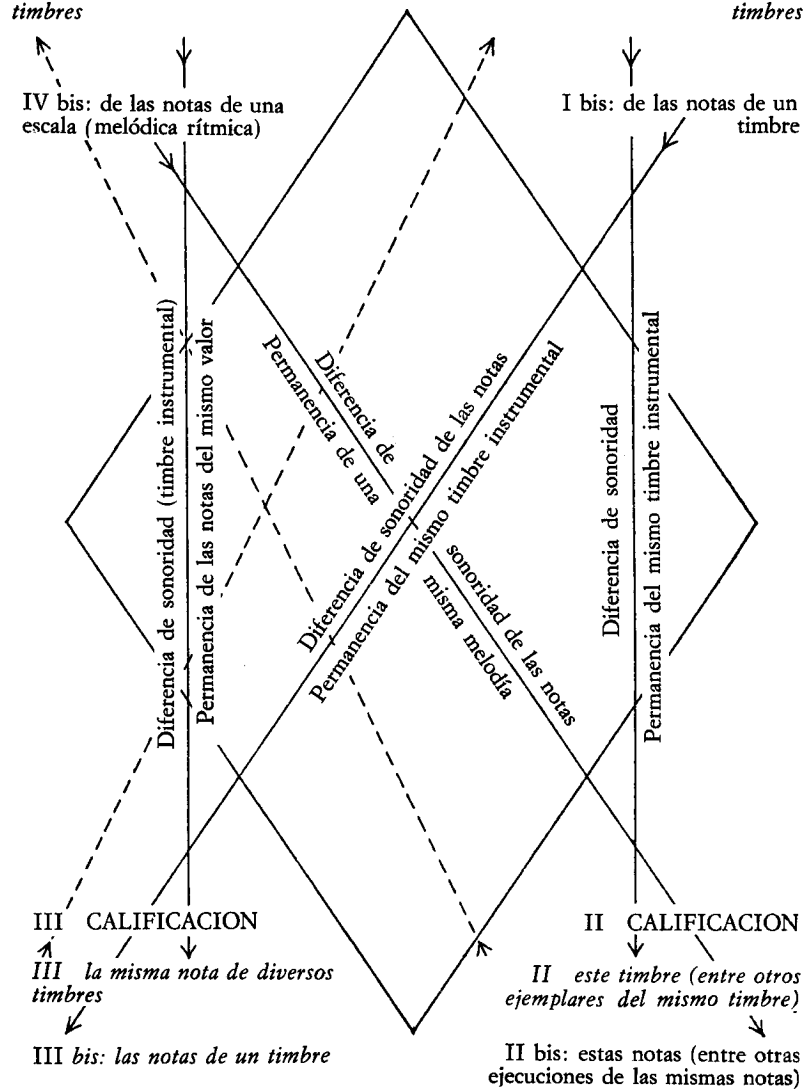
timbres

timbres

IV bis: de las notas de una escala (melódica rítmica)

I bis: de las notas de un timbre

Diferencia de sonoridad (timbre instrumental)

Permanencia de las notas del mismo valor

Diferencia de

Permanencia de una

Diferencia de sonoridad de las notas

Permanencia del mismo timbre instrumental

sonoridad de las notas

misma melodía

Diferencia de sonoridad

Permanencia del mismo timbre instrumental

III CALIFICACION

II CALIFICACION

III la misma nota de diversos timbres

II este timbre (entre otros ejemplares del mismo timbre)

III bis: las notas de un timbre

II bis: estas notas (entre otras ejecuciones de las mismas notas)